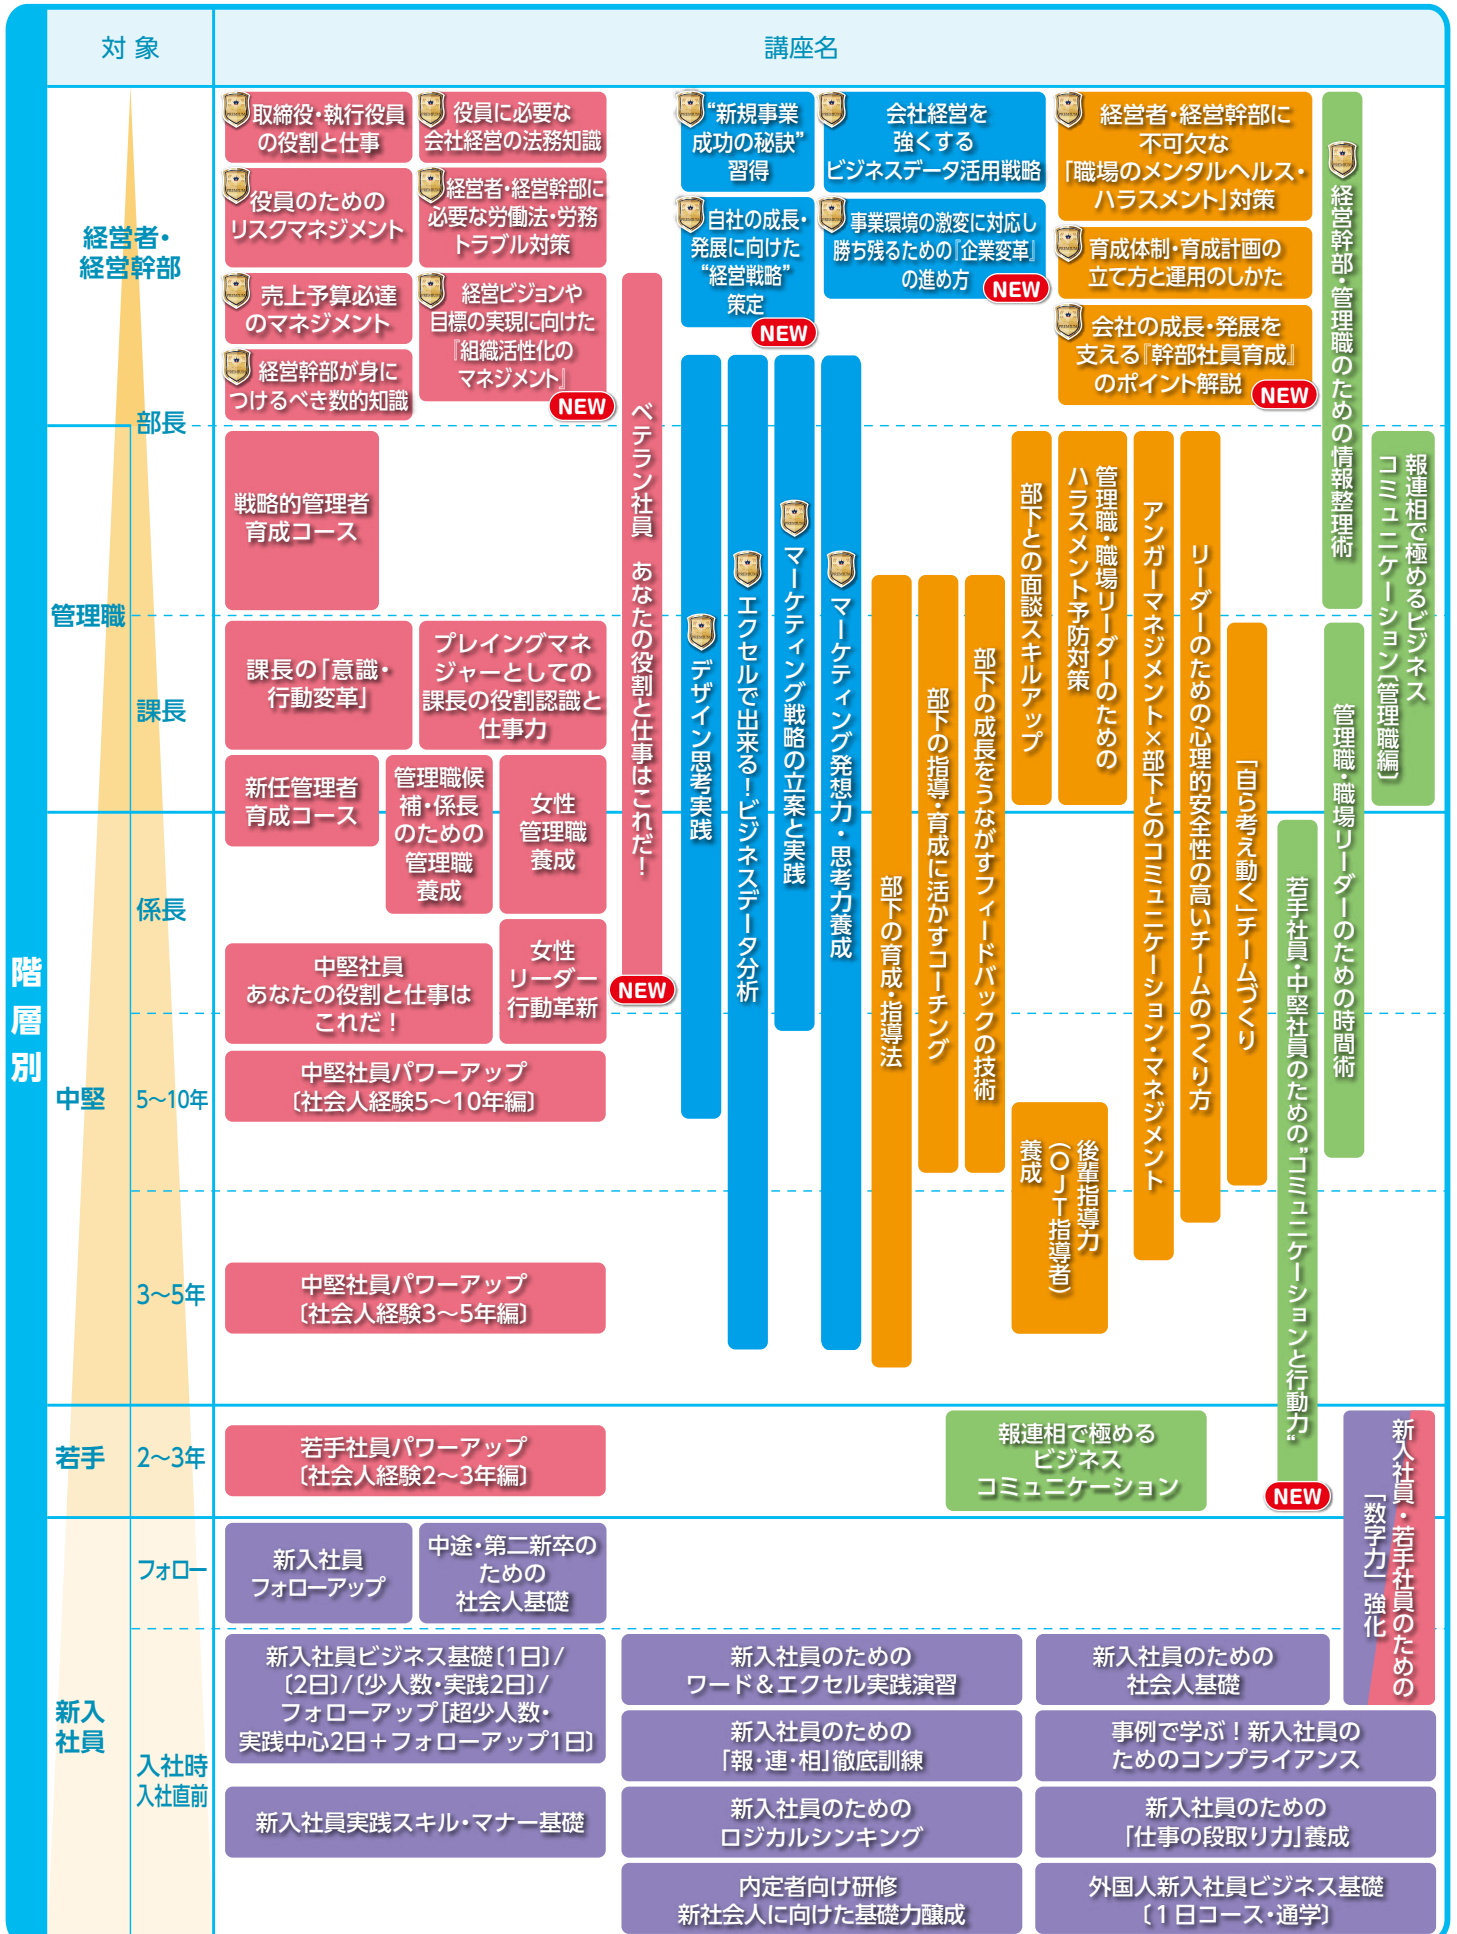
| 対象 | 講座名 |
|---|---|

階層別

経営者・経営幹部
部長
管理職
課長
係長
中堅
5~10年
3~5年
若手
2~3年
新入社員
フォロー
入社時
入社直前

取締役・執行役員の役割と仕事

役員に必要な会社経営の法務知識

役員のためのリスクマネジメント

経営者・経営幹部に必要な労働法・労務トラブル対策

売上予算必達のマネジメント

経営ビジョンや目標の実現に向けた『組織活性化のマネジメント』 NEW

経営幹部が身につけるべき数的知識

"新規事業成功の秘訣"習得

会社経営を強くするビジネスデータ活用戦略

自社の成長・発展に向けた"経営戦略"策定 NEW

事業環境の激変に対応し勝ち残るための『企業変革』の進め方 NEW

経営者・経営幹部に不可欠な「職場のメンタルヘルス・ハラスメント」対策

育成体制・育成計画の立て方と運用のしかた

会社の成長・発展を支える『幹部社員育成』のポイント解説 NEW

経営幹部・管理職のための情報整理術

報連相で極めるビジネスコミュニケーション〔管理職編〕

管理職・職場リーダーのための時間術

戦略的管理者育成コース

課長の「意識・行動変革」

プレイングマネジャーとしての課長の役割認識と仕事力

新任管理者育成コース

管理職候補・係長のための管理職養成

女性管理職養成

中堅社員あなたの役割と仕事はこれだ!

女性リーダー行動革新

ベテラン社員 あなたの役割と仕事はこれだ! NEW

中堅社員パワーアップ〔社会人経験5~10年編〕

中堅社員パワーアップ〔社会人経験3~5年編〕

デザイン思考実践

エクセルで出来る!ビジネスデータ分析

マーケティング戦略の立案と実践

マーケティング発想力・思考力養成

部下の育成・指導法

部下の指導・育成に活かすコーチング

部下の成長をうながすフィードバックの技術

部下との面談スキルアップ

後輩指導力(OJT指導者)養成

管理職・職場リーダーのためのハラスメント予防対策

アンガーマネジメント×部下とのコミュニケーション・マネジメント

リーダーのための心理的安全性の高いチームのつくり方

「自ら考え動く」チームづくり

若手社員・中堅社員のための"コミュニケーションと行動力" NEW

若手社員パワーアップ〔社会人経験2~3年編〕

報連相で極めるビジネスコミュニケーション

新入社員・若手社員のための「数字力」強化

新入社員フォローアップ

中途・第二新卒のための社会人基礎

新入社員ビジネス基礎〔1日〕/〔2日〕/〔少人数・実践2日〕/フォローアップ〔超少人数・実践中心2日+フォローアップ1日〕

新入社員のためのワード&エクセル実践演習

新入社員のための社会人基礎

新入社員のための「報・連・相」徹底訓練

事例で学ぶ!新入社員のためのコンプライアンス

新入社員実践スキル・マナー基礎

新入社員のためのロジカルシンキング

新入社員のための「仕事の段取り力」養成

内定者向け研修 新社会人に向けた基礎力醸成

外国人新入社員ビジネス基礎〔1日コース・通学〕